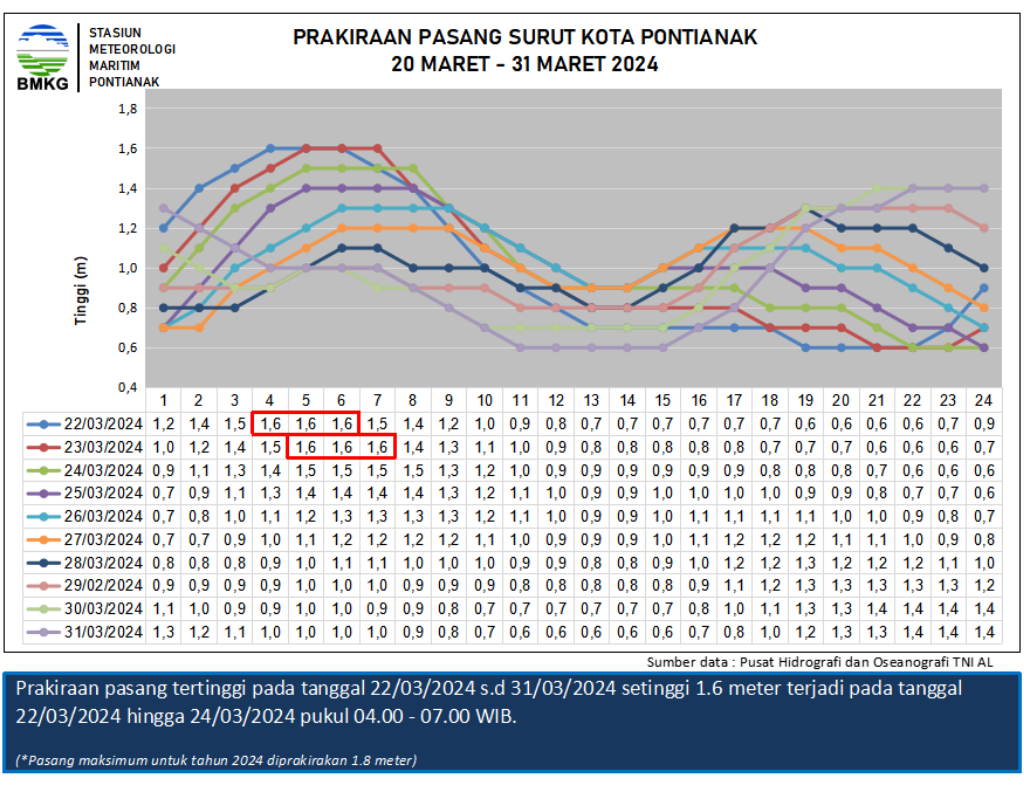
STASIUN METEOROLOGI MARITIM PONTIANAK

BMKG

PRAKIRAAN PASANG SURUT KOTA PONTIANAK
20 MARET - 31 MARET 2024

Tinggi (m)

1,8
1,6
1,4
1,2
1,0
0,8
0,6
0,4

| | 1 | 2 | 3 | 4 | 5 | 6 | 7 | 8 | 9 | 10 | 11 | 12 | 13 | 14 | 15 | 16 | 17 | 18 | 19 | 20 | 21 | 22 | 23 | 24 |
|---|---|---|---|---|---|---|---|---|---|---|---|---|---|---|---|---|---|---|---|---|---|---|---|---|
| 22/03/2024 | 1,2 | 1,4 | 1,5 | 1,6 | 1,6 | 1,6 | 1,5 | 1,4 | 1,2 | 1,0 | 0,9 | 0,8 | 0,7 | 0,7 | 0,7 | 0,7 | 0,7 | 0,7 | 0,6 | 0,6 | 0,6 | 0,6 | 0,7 | 0,9 |
| 23/03/2024 | 1,0 | 1,2 | 1,4 | 1,5 | 1,6 | 1,6 | 1,6 | 1,4 | 1,3 | 1,1 | 1,0 | 0,9 | 0,8 | 0,8 | 0,8 | 0,8 | 0,8 | 0,7 | 0,7 | 0,7 | 0,6 | 0,6 | 0,6 | 0,7 |
| 24/03/2024 | 0,9 | 1,1 | 1,3 | 1,4 | 1,5 | 1,5 | 1,5 | 1,5 | 1,3 | 1,2 | 1,0 | 0,9 | 0,9 | 0,9 | 0,9 | 0,9 | 0,9 | 0,8 | 0,8 | 0,8 | 0,7 | 0,6 | 0,6 | 0,6 |
| 25/03/2024 | 0,7 | 0,9 | 1,1 | 1,3 | 1,4 | 1,4 | 1,4 | 1,4 | 1,3 | 1,2 | 1,1 | 1,0 | 0,9 | 0,9 | 1,0 | 1,0 | 1,0 | 1,0 | 0,9 | 0,9 | 0,8 | 0,7 | 0,7 | 0,6 |
| 26/03/2024 | 0,7 | 0,8 | 1,0 | 1,1 | 1,2 | 1,3 | 1,3 | 1,3 | 1,3 | 1,2 | 1,1 | 1,0 | 0,9 | 0,9 | 1,0 | 1,1 | 1,1 | 1,1 | 1,1 | 1,0 | 1,0 | 0,9 | 0,8 | 0,7 |
| 27/03/2024 | 0,7 | 0,7 | 0,9 | 1,0 | 1,1 | 1,2 | 1,2 | 1,2 | 1,2 | 1,1 | 1,0 | 0,9 | 0,9 | 0,9 | 1,0 | 1,1 | 1,2 | 1,2 | 1,2 | 1,1 | 1,1 | 1,0 | 0,9 | 0,8 |
| 28/03/2024 | 0,8 | 0,8 | 0,8 | 0,9 | 1,0 | 1,1 | 1,1 | 1,0 | 1,0 | 1,0 | 0,9 | 0,9 | 0,8 | 0,8 | 0,9 | 1,0 | 1,2 | 1,2 | 1,3 | 1,2 | 1,2 | 1,2 | 1,1 | 1,0 |
| 29/02/2024 | 0,9 | 0,9 | 0,9 | 0,9 | 1,0 | 1,0 | 1,0 | 0,9 | 0,9 | 0,9 | 0,8 | 0,8 | 0,8 | 0,8 | 0,8 | 0,9 | 1,1 | 1,2 | 1,3 | 1,3 | 1,3 | 1,3 | 1,3 | 1,2 |
| 30/03/2024 | 1,1 | 1,0 | 0,9 | 0,9 | 1,0 | 1,0 | 0,9 | 0,9 | 0,8 | 0,7 | 0,7 | 0,7 | 0,7 | 0,7 | 0,7 | 0,8 | 1,0 | 1,1 | 1,3 | 1,3 | 1,4 | 1,4 | 1,4 | 1,4 |
| 31/03/2024 | 1,3 | 1,2 | 1,1 | 1,0 | 1,0 | 1,0 | 1,0 | 0,9 | 0,8 | 0,7 | 0,6 | 0,6 | 0,6 | 0,6 | 0,6 | 0,7 | 0,8 | 1,0 | 1,2 | 1,3 | 1,3 | 1,4 | 1,4 | 1,4 |

Sumber data : Pusat Hidrografi dan Oseanografi TNI AL

Prakiraan pasang tertinggi pada tanggal 22/03/2024 s.d 31/03/2024 setinggi 1.6 meter terjadi pada tanggal 22/03/2024 hingga 24/03/2024 pukul 04.00 - 07.00 WIB.

(*Pasang maksimum untuk tahun 2024 diprakirakan 1.8 meter)